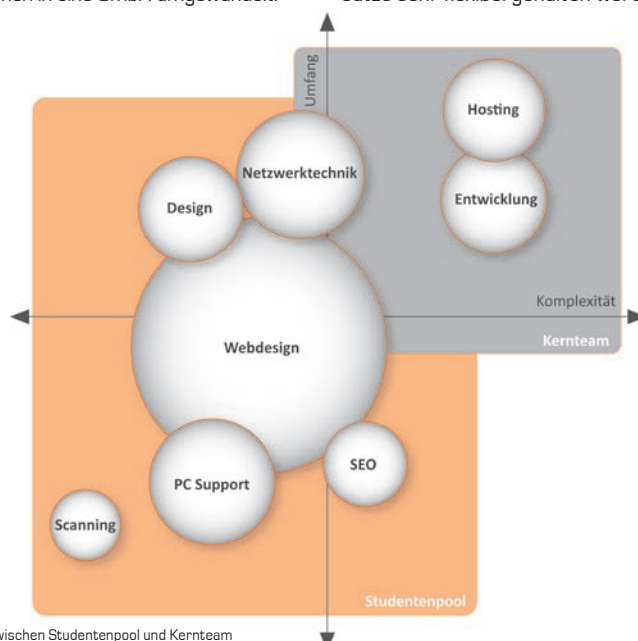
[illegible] eine GmbH umgewandelt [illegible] satz sehr flexibel gehalten wer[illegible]

Umfang

Hosting

Entwicklung

Netzwerktechnik

Design

Komplexität

Kernteam

Webdesign

SEO

PC Support

Scanning

Studentenpool

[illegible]wischen Studentenpool und Kernteam